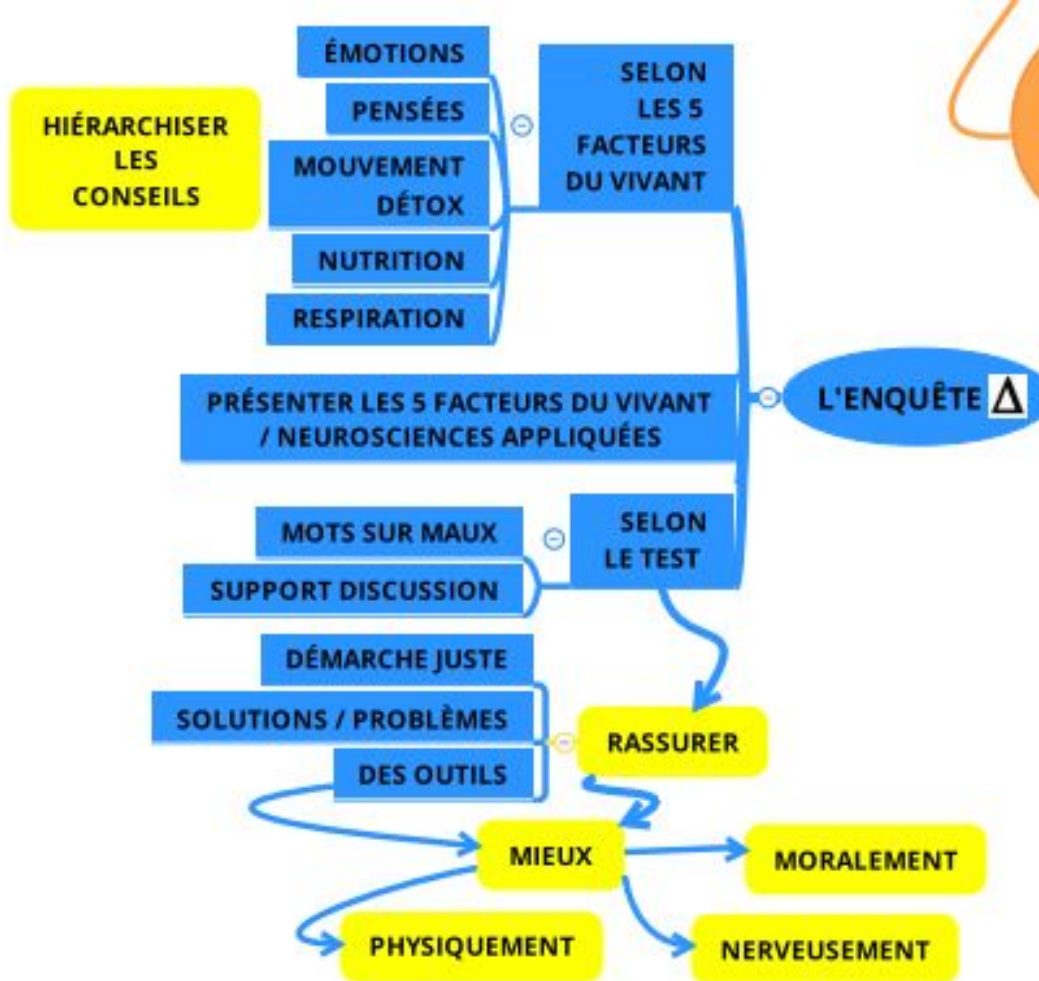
HIÉRARCHISER LES CONSEILS

ÉMOTIONS
PENSÉES
MOUVEMENT DÉTOX
NUTRITION
RESPIRATION

SELON LES 5 FACTEURS DU VIVANT

PRÉSENTER LES 5 FACTEURS DU VIVANT / NEUROSCIENCES APPLIQUÉES

L'ENQUÊTE $\Delta$

MOTS SUR MAUX
SUPPORT DISCUSSION

SELON LE TEST

DÉMARCHE JUSTE
SOLUTIONS / PROBLÈMES
DES OUTILS

RASSURER

MIEUX

MORALEMENT

PHYSIQUEMENT

NERVEUSEMENT